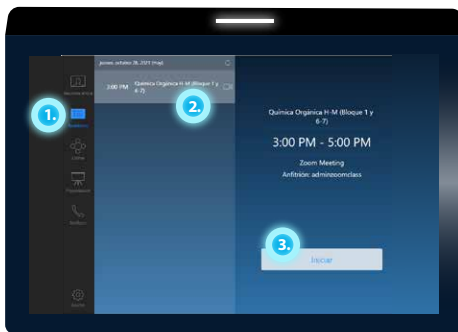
Nueva reunión

1.

Reuniones

Unirse

Presentación

Teléfono

Ajustes

jueves, octubre 28, 2021 (Hoy)

3:00 PM Química Orgánica H-M (Bloque 1 y 6-7)

2.

Química Orgánica H-M (Bloque 1 y 6-7)

3:00 PM - 5:00 PM

Zoom Meeting

Anfitrión: adminzoomclass

3.

Iniciar